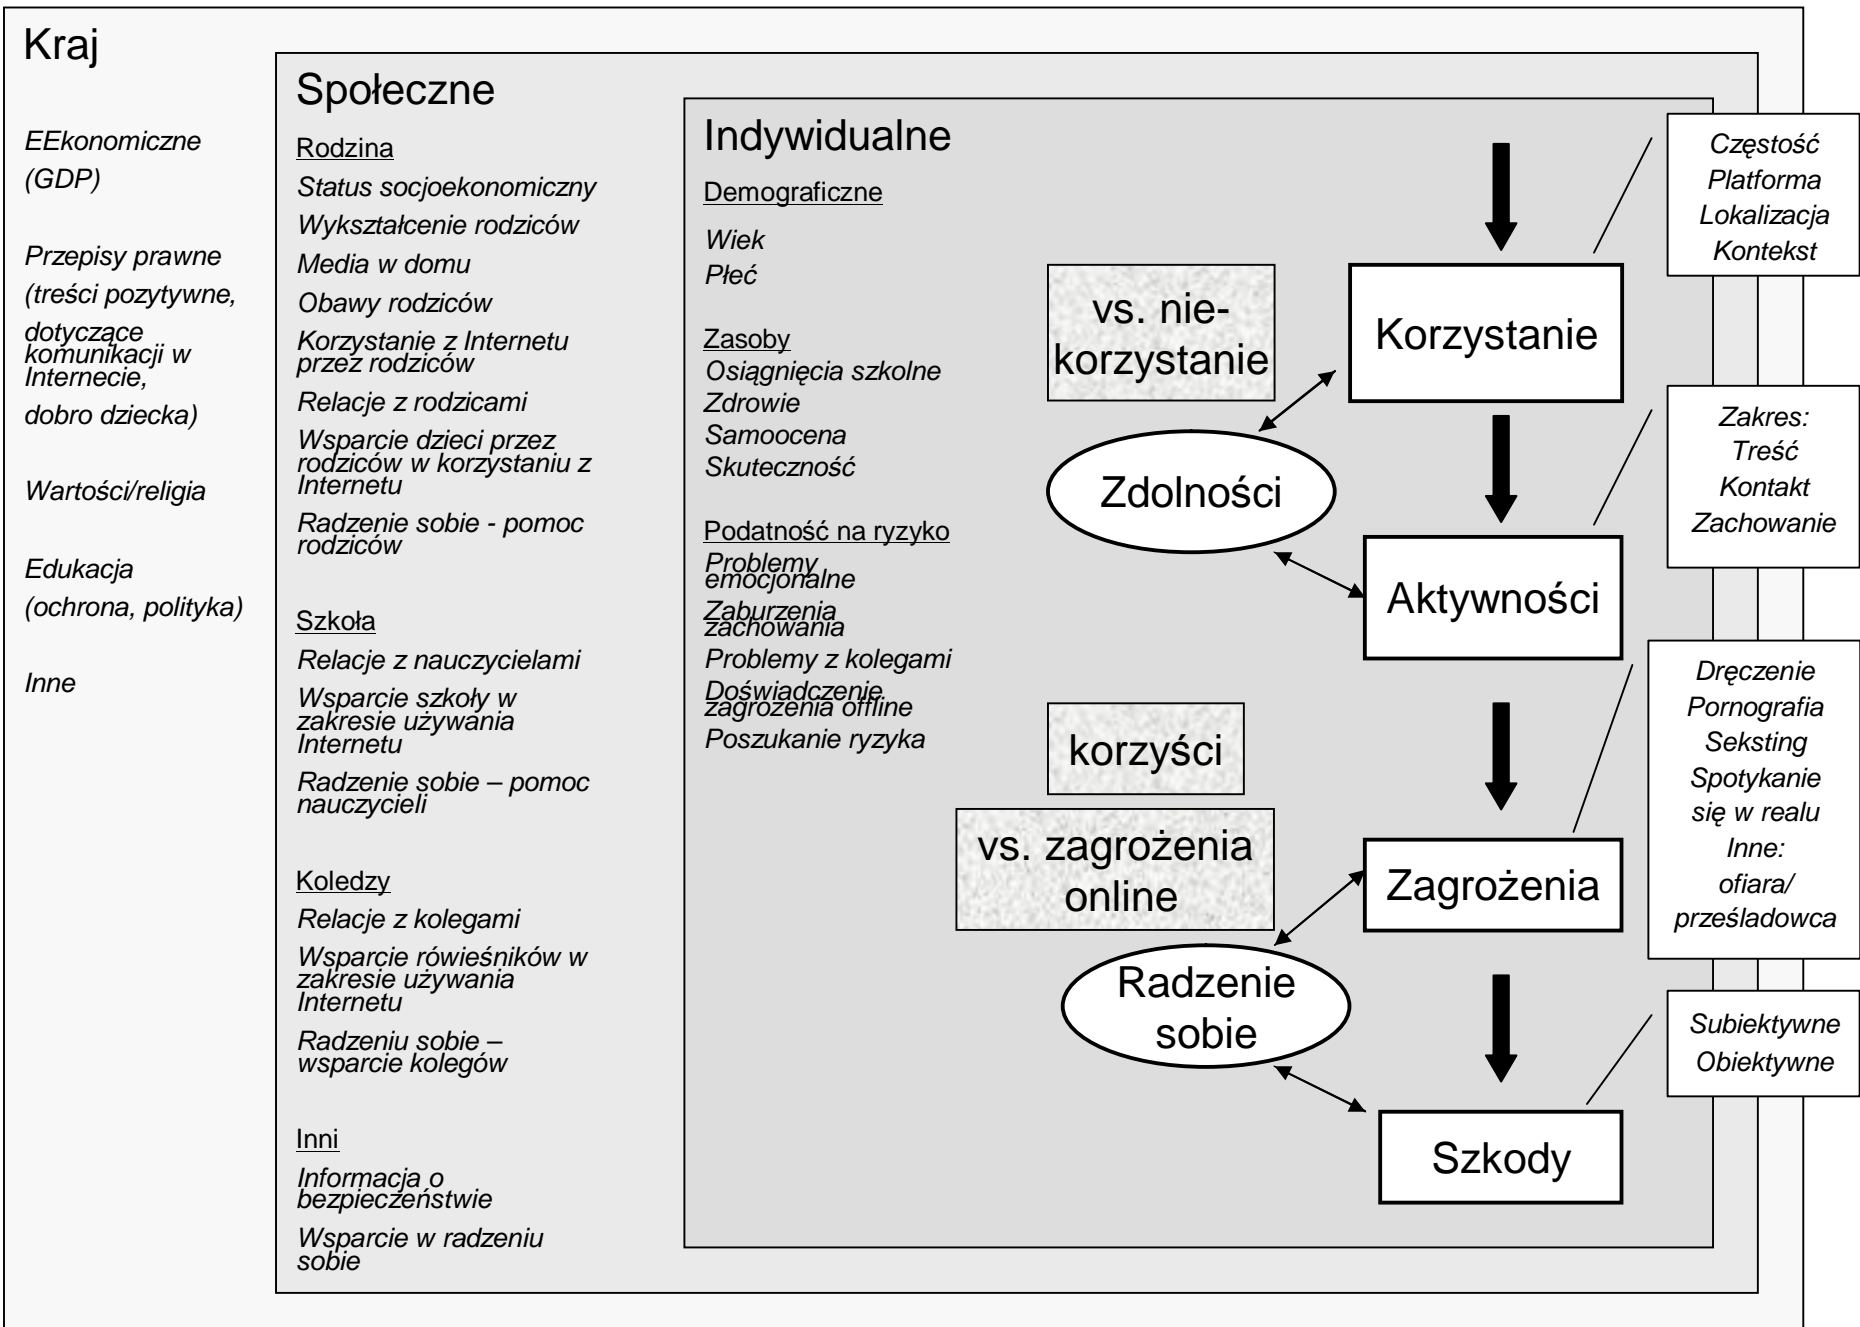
Kraj

EEkonomiczne (GDP)

Przepisy prawne (treści pozytywne, dotyczące komunikacji w Internecie, dobro dziecka)

Wartości/religia

Edukacja (ochrona, polityka)

Inne

Społeczne

Rodzina
Status socjoekonomiczny
Wykształcenie rodziców
Media w domu
Obawy rodziców
Korzystanie z Internetu przez rodziców
Relacje z rodzicami
Wsparcie dzieci przez rodziców w korzystaniu z Internetu
Radzenie sobie - pomoc rodziców

Szkoła
Relacje z nauczycielami
Wsparcie szkoły w zakresie używania Internetu
Radzenie sobie – pomoc nauczycieli

Koledzy
Relacje z kolegami
Wsparcie rówieśników w zakresie używania Internetu
Radzeniu sobie – wsparcie kolegów

Inni
Informacja o bezpieczeństwie
Wsparcie w radzeniu sobie

Indywidualne

Demograficzne
Wiek
Płeć

Zasoby
Osiągnięcia szkolne
Zdrowie
Samoocena
Skuteczność

Podatność na ryzyko
Problemy emocjonalne
Zaburzenia zachowania
Problemy z kolegami
Doświadczenie zagrożenia offline
Poszukanie ryzyka

vs. nie-korzystanie

Zdolności

korzyści

vs. zagrożenia online

Radzenie sobie

Korzystanie

Aktywności

Zagrożenia

Szkody

Częstość
Platforma
Lokalizacja
Kontekst

Zakres:
Treść
Kontakt
Zachowanie

Dręczenie
Pornografia
Seksting
Spotykanie się w realu
Inne:
ofiara/
prześladowca

Subiektywne
Obiektywne